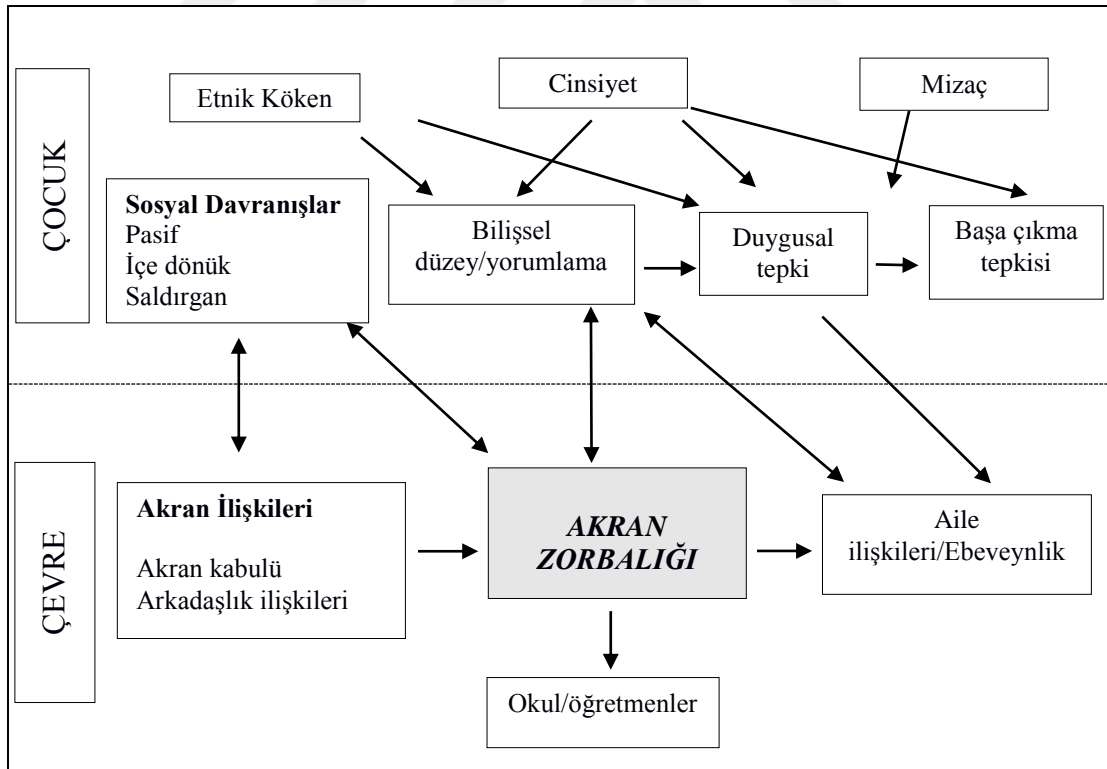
ÇOCUK

Etnik Köken

Cinsiyet

Mizaç

Sosyal Davranışlar
Pasif
İçe dönük
Saldırgan

Bilişsel düzey/yorumlama

Duygusal tepki

Başa çıkma tepkisi

ÇEVRE

Akran İlişkileri

Akran kabulü
Arkadaşlık ilişkileri

AKRAN ZORBALIĞI

Aile ilişkileri/Ebeveynlik

Okul/öğretmenler